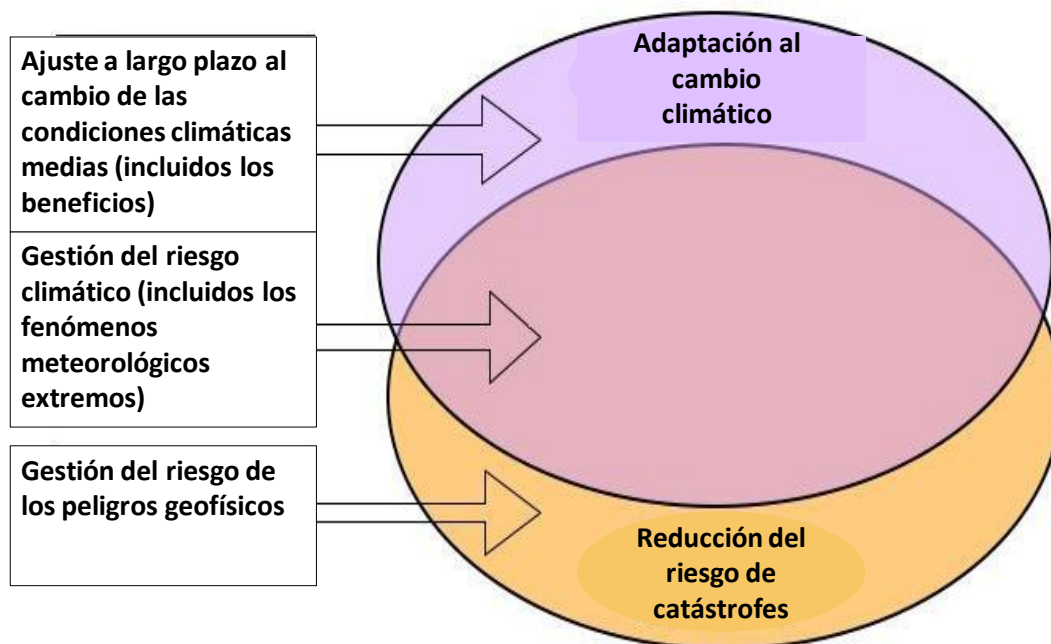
Ajuste a largo plazo al cambio de las condiciones climáticas medias (incluidos los beneficios)

Gestión del riesgo climático (incluidos los fenómenos meteorológicos extremos)

Gestión del riesgo de los peligros geofísicos

Adaptación al cambio climático

Reducción del riesgo de catástrofes